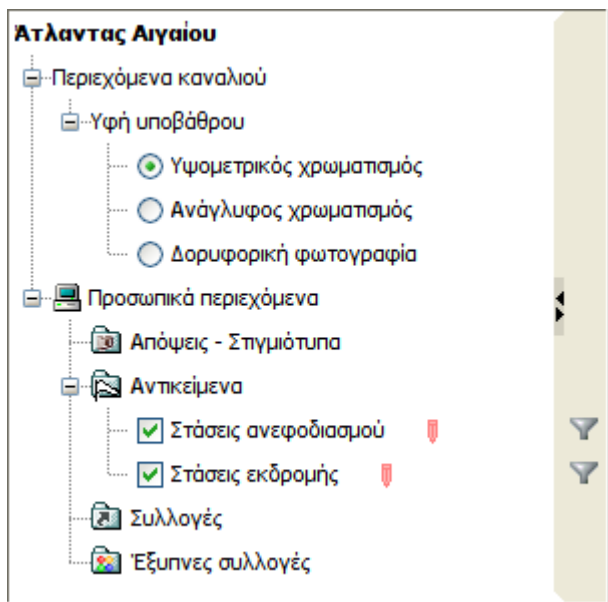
Άτλαντας Αιγαίου
Περιεχόμενα καναλιού
Υφή υποβάθρου
Υψομετρικός χρωματισμός
Ανάγλυφος χρωματισμός
Δορυφορική φωτογραφία
Προσωπικά περιεχόμενα
Απόψεις - Στιγμιότυπα
Αντικείμενα
Στάσεις ανεφοδιασμού
Στάσεις εκδρομής
Συλλογές
Έξυπνες συλλογές